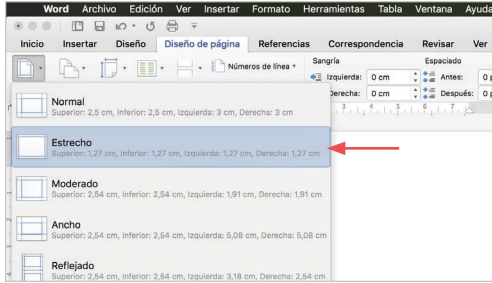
Word Archivo Edición Ver Insertar Formato Herramientas Tabla Ventana Ayuda

Inicio Insertar Diseño Diseño de página Referencias Correspondencia Revisar Ver

Números de línea

Sangría
Izquierda: 0 cm
Derecha: 0 cm

Espaciado
Antes: 0
Después: 0

Normal
Superior: 2,5 cm, Inferior: 2,5 cm, Izquierda: 3 cm, Derecha: 3 cm

Estrecho
Superior: 1,27 cm, Inferior: 1,27 cm, Izquierda: 1,27 cm, Derecha: 1,27 cm

Moderado
Superior: 2,54 cm, Inferior: 2,54 cm, Izquierda: 1,91 cm, Derecha: 1,91 cm

Ancho
Superior: 2,54 cm, Inferior: 2,54 cm, Izquierda: 5,08 cm, Derecha: 5,08 cm

Reflejado
Superior: 2,54 cm, Inferior: 2,54 cm, Izquierda: 3,18 cm, Derecha: 2,54 cm